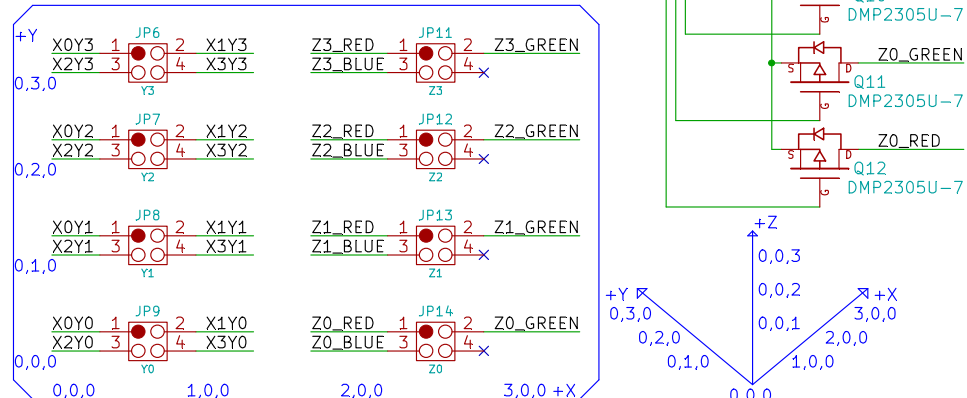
+Y

X0Y3 1 JP6 2 X1Y3
X2Y3 3 4 X3Y3
Y3
0,3,0

Z3_RED 1 JP11 2 Z3_GREEN
Z3_BLUE 3 4
Z3

X0Y2 1 JP7 2 X1Y2
X2Y2 3 4 X3Y2
Y2
0,2,0

Z2_RED 1 JP12 2 Z2_GREEN
Z2_BLUE 3 4
Z2

X0Y1 1 JP8 2 X1Y1
X2Y1 3 4 X3Y1
Y1
0,1,0

Z1_RED 1 JP13 2 Z1_GREEN
Z1_BLUE 3 4
Z1

X0Y0 1 JP9 2 X1Y0
X2Y0 3 4 X3Y0
Y0
0,0,0

Z0_RED 1 JP14 2 Z0_GREEN
Z0_BLUE 3 4
Z0

0,0,0 1,0,0 2,0,0 3,0,0 +X

DMP2305U-7
Z0_GREEN
S D
Q11
DMP2305U-7
Z0_RED
S D
Q12
DMP2305U-7

+Z
0,0,3
0,0,2
0,0,1
+Y
0,3,0
0,2,0
0,1,0
+X
3,0,0
2,0,0
1,0,0
0,0,0